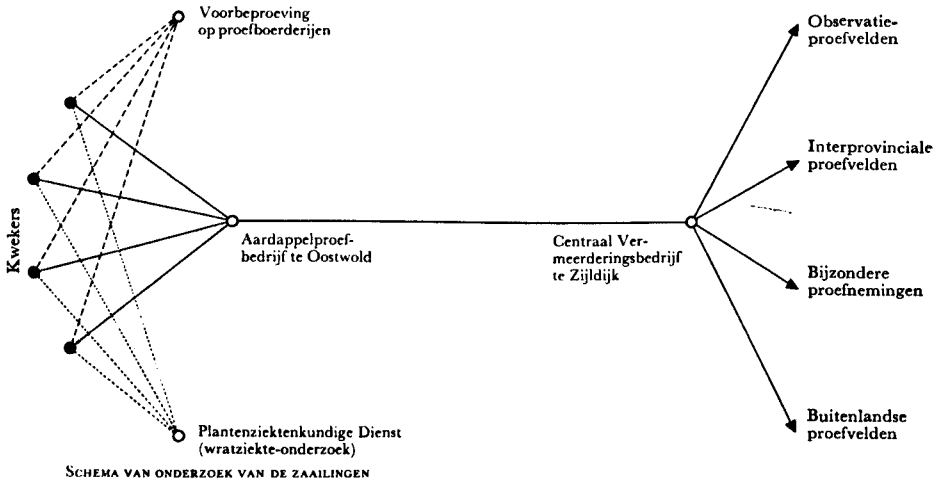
Voorbeproeving op proefboerderijen

Kwekers

Aardappelproefbedrijf te Oostwold

Centraal Vermeerderingsbedrijf te Zijldijk

Observatieproefvelden

Interprovinciale proefvelden

Bijzondere proefnemingen

Buitenlandse proefvelden

Plantenziektenkundige Dienst (wratziekte-onderzoek)

SCHEMA VAN ONDERZOEK VAN DE ZAAILINGEN